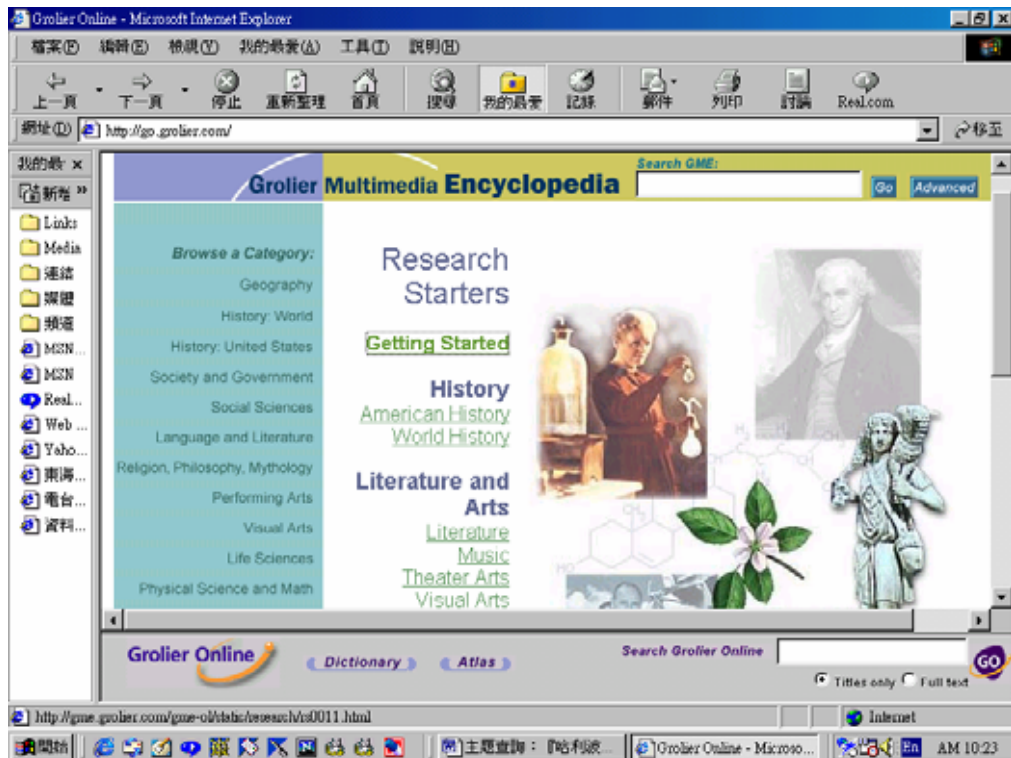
Grolier Online - Microsoft Internet Explorer

檔案(F) 編輯(E) 檢視(V) 我的最愛(A) 工具(T) 說明(H)

上一頁 下一頁 停止 重新整理 首頁 搜尋 我的最愛 記錄 郵件 列印 討論 Real.com

網址(D) http://go.grolier.com/ 移至

我的最 ×
新增 »
Links
Media
連結
媒體
頻道
MSN...
MSN
Real...
Web ...
Yaho...
東海...
電台...
資料...

Search GME:
Go Advanced

Grolier Multimedia Encyclopedia

Browse a Category:
Geography
History: World
History: United States
Society and Government
Social Sciences
Language and Literature
Religion, Philosophy, Mythology
Performing Arts
Visual Arts
Life Sciences
Physical Science and Math

Research Starters

Getting Started

History
American History
World History

Literature and Arts
Literature
Music
Theater Arts
Visual Arts

Grolier Online
Dictionary
Atlas
Search Grolier Online
GO
Titles only Full text

http://gme.grolier.com/gme-ol/static/research/rs0011.html
Internet

開始 主題查詢: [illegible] Grolier Online - Microso... En AM 10:23